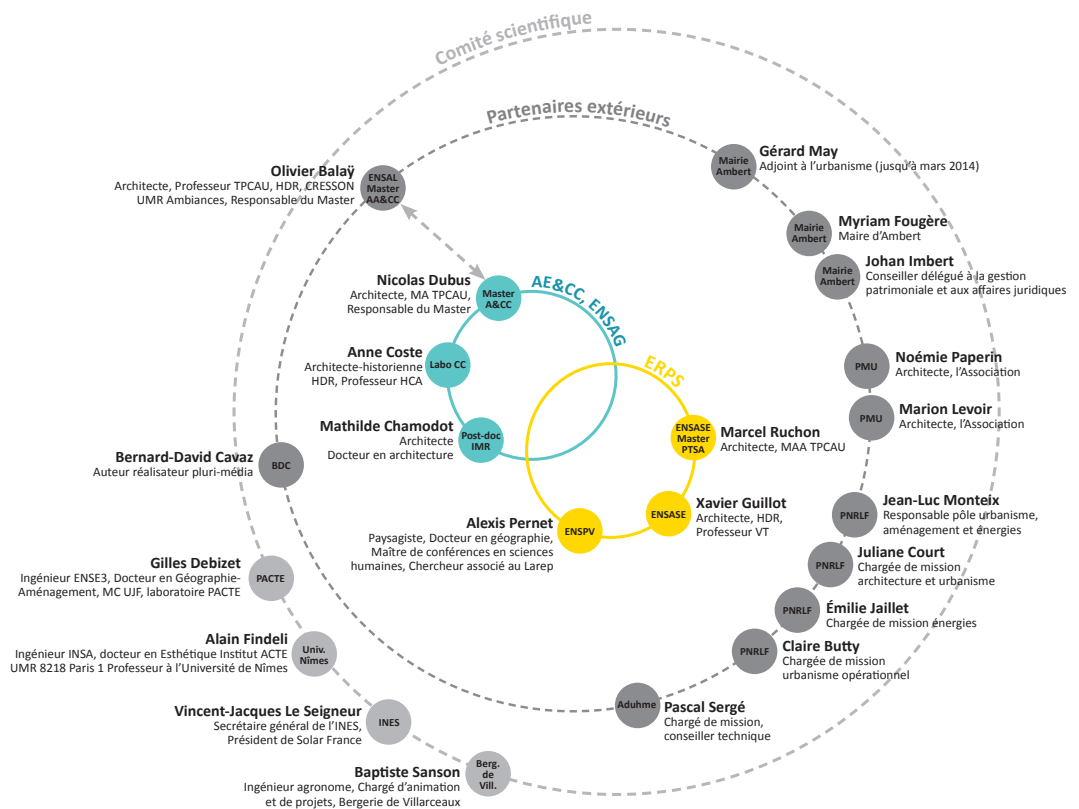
Comité scientifique

Partenaires extérieurs

Olivier Balaÿ
Architecte, Professeur TPCAU, HDR, CRESSON UMR Ambiances, Responsable du Master

ENSAL Master AA&CC

Gérard May
Adjoint à l'urbanisme (jusqu'à mars 2014)

Mairie Ambert

Myriam Fougère
Maire d'Ambert

Mairie Ambert

Johan Imbert
Conseiller délégué à la gestion patrimoniale et aux affaires juridiques

Mairie Ambert

AE&CC, ENSAG

Nicolas Dubus
Architecte, MA TPCAU, Responsable du Master

Master A&CC

Anne Coste
Architecte-historienne HDR, Professeur HCA

Labo CC

Mathilde Chamodot
Architecte
Docteur en architecture

Post-doc IMR

ERPS

Noémie Paperin
Architecte, l'Association

PMU

Marion Levoir
Architecte, l'Association

PMU

Marcel Ruchon
Architecte, MAA TPCAU

ENSASE Master PTSA

Bernard-David Cavaz
Auteur réalisateur pluri-média

BDC

Xavier Guillot
Architecte, HDR, Professeur VT

ENSASE

Alexis Pernet
Paysagiste, Docteur en géographie, Maître de conférences en sciences humaines, Chercheur associé au Larep

ENSPV

Jean-Luc Monteix
Responsable pôle urbanisme, aménagement et énergies

PNRLF

Juliane Court
Chargée de mission architecture et urbanisme

PNRLF

Gilles Debizet
Ingénieur ENSE3, Docteur en Géographie-Aménagement, MC UJF, laboratoire PACTE

PACTE

Émilie Jaillet
Chargée de mission énergies

PNRLF

Alain Findeli
Ingénieur INSA, docteur en Esthétique Institut ACTE UMR 8218 Paris 1 Professeur à l'Université de Nîmes

Univ. Nîmes

Claire Butty
Chargée de mission urbanisme opérationnel

PNRLF

Pascal Sergé
Chargé de mission, conseiller technique

Aduhme

Vincent-Jacques Le Seigneur
Secrétaire général de l'INES, Président de Solar France

INES

Baptiste Sanson
Ingénieur agronome, Chargé d'animation et de projets, Bergerie de Villarceaux

Berg. de Vill.